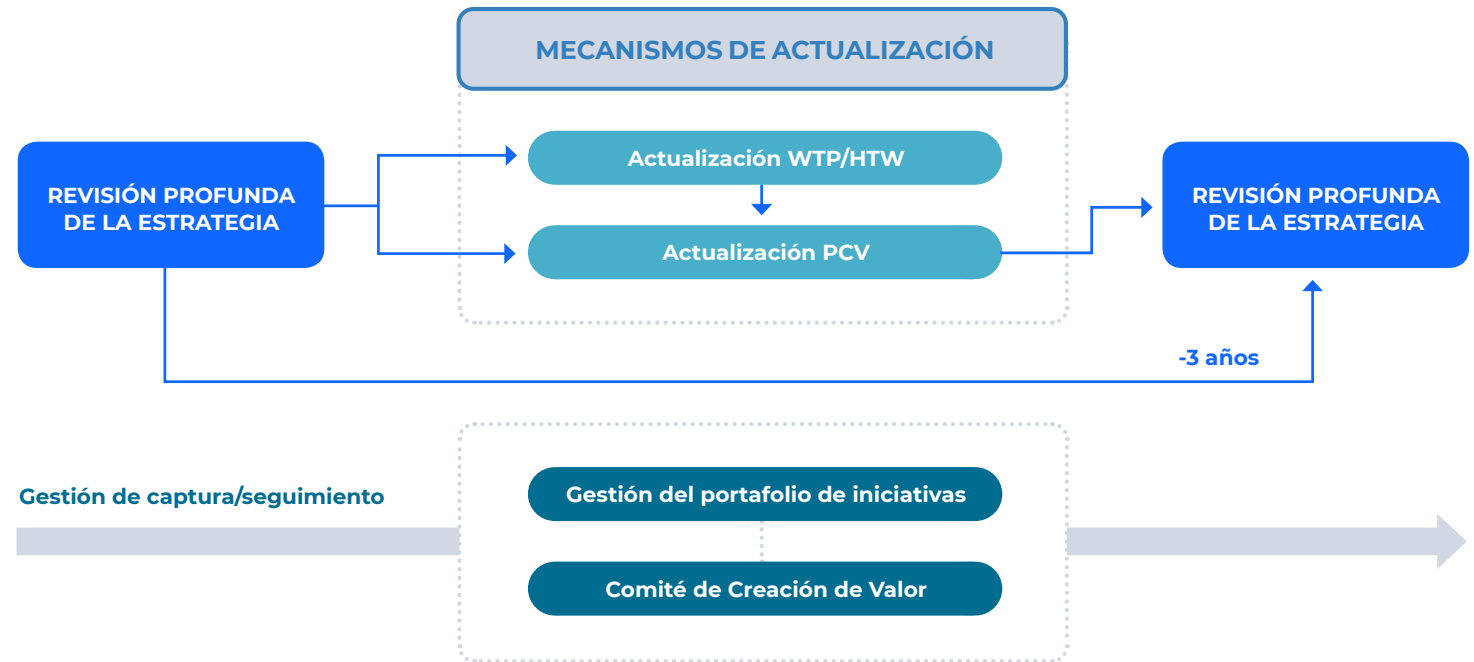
MECANISMOS DE ACTUALIZACIÓN

REVISIÓN PROFUNDA DE LA ESTRATEGIA

Actualización WTP/HTW

Actualización PCV

REVISIÓN PROFUNDA DE LA ESTRATEGIA

-3 años

Gestión de captura/seguimiento

Gestión del portafolio de iniciativas

Comité de Creación de Valor